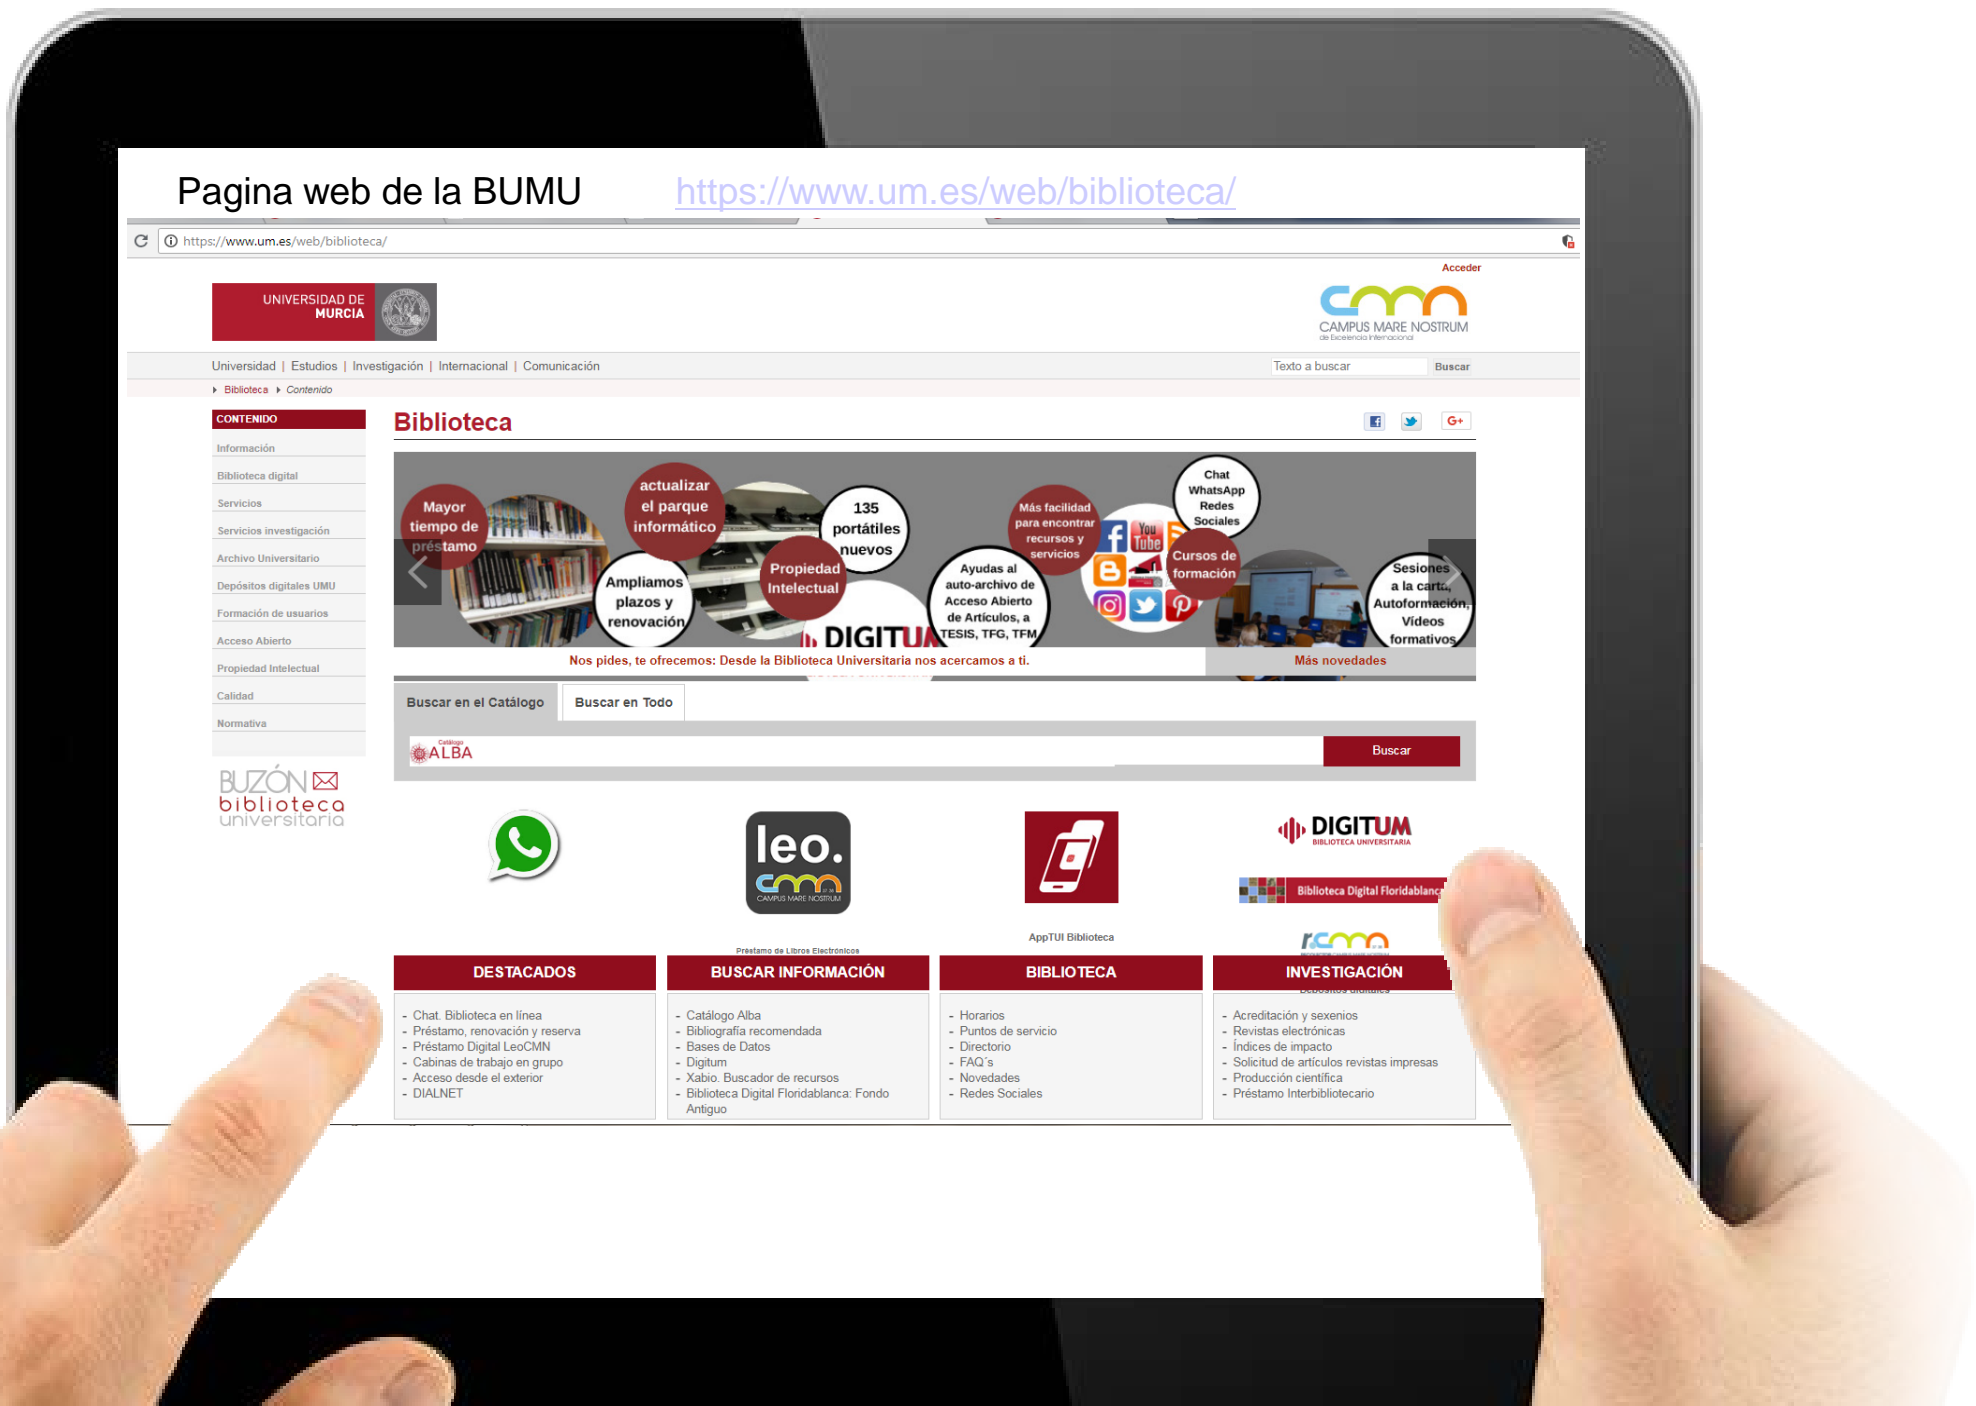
Pagina web de la BUMU https://www.um.es/web/biblioteca/

https://www.um.es/web/biblioteca/

Acceder

UNIVERSIDAD DE MURCIA

CAMPUS MARE NOSTRUM

Universidad | Estudios | Investigación | Internacional | Comunicación

Texto a buscar Buscar

Biblioteca Contenido

CONTENIDO

Información
Biblioteca digital
Servicios
Servicios investigación
Archivo Universitario
Depósitos digitales UMU
Formación de usuarios
Acceso Abierto
Propiedad Intelectual
Calidad
Normativa

BUZÓN biblioteca universitaria

Biblioteca

Mayor tiempo de préstamo

actualizar el parque informático

135 portátiles nuevos

Ampliamos plazos y renovación

Propiedad Intelectual

DIGITUM

Más facilidad para encontrar recursos y servicios

Ayudas al auto-archivo de Acceso Abierto de Artículos, a TESIS, TFG, TFM

Chat WhatsApp Redes Sociales

Cursos de formación

Sesiones a la carta, Autoformación, Videos formativos

Nos pides, te ofrecemos: Desde la Biblioteca Universitaria nos acercamos a tí.

Más novedades

Buscar en el Catálogo

Buscar en Todo

Catálogo ALBA

Buscar

leo.

CAMPUS MARE NOSTRUM

Préstamo de Libros Electrónicos

AppTUI Biblioteca

DIGITUM BIBLIOTECA UNIVERSITARIA

Biblioteca Digital Floridablanca

DESTACADOS

- Chat. Biblioteca en línea
- Préstamo, renovación y reserva
- Préstamo Digital LeoCMN
- Cabinas de trabajo en grupo
- Acceso desde el exterior
- DIALNET

BUSCAR INFORMACIÓN

- Catálogo Alba
- Bibliografía recomendada
- Bases de Datos
- Digitum
- Xabio. Buscador de recursos
- Biblioteca Digital Floridablanca: Fondo Antiguo

BIBLIOTECA

- Horarios
- Puntos de servicio
- Directorio
- FAQ´s
- Novedades
- Redes Sociales

INVESTIGACIÓN

- Acreditación y sexenios
- Revistas electrónicas
- Índices de impacto
- Solicitud de artículos revistas impresas
- Producción científica
- Préstamo Interbibliotecario